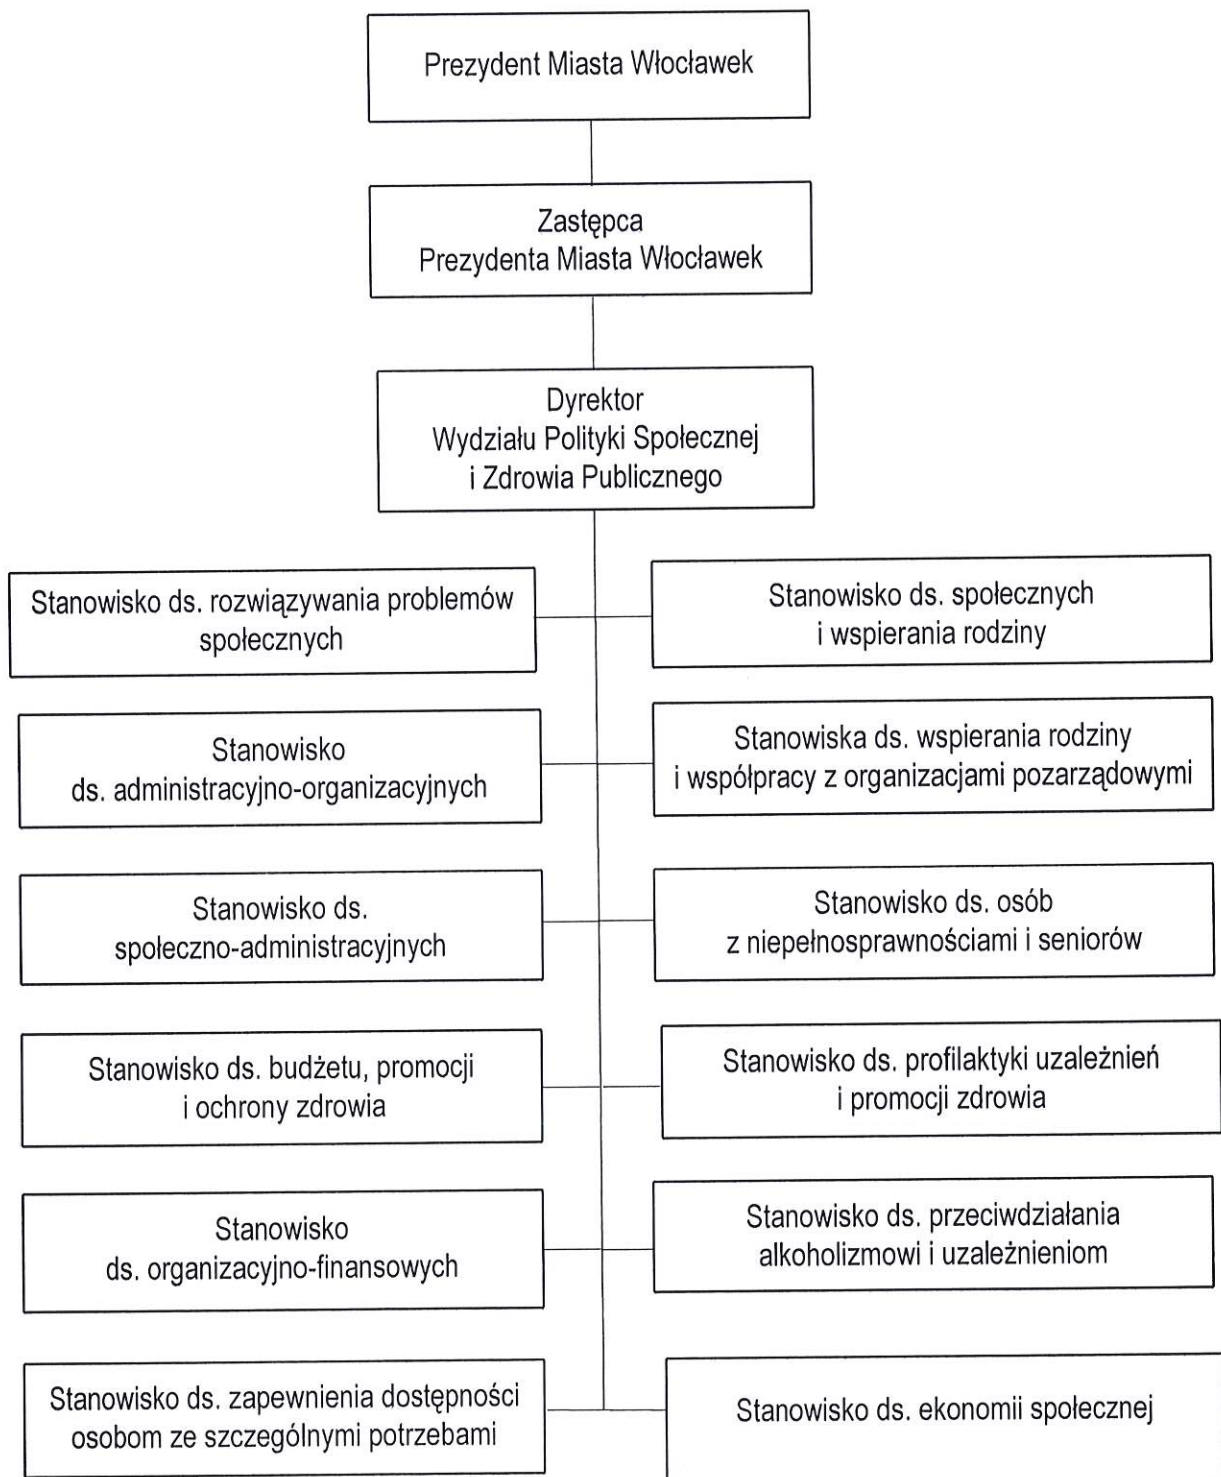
Prezydent Miasta Włocławek

Zastępca
Prezydenta Miasta Włocławek

Dyrektor
Wydziału Polityki Społecznej
i Zdrowia Publicznego

Stanowisko ds. rozwiązywania problemów społecznych

Stanowisko ds. społecznych i wspierania rodziny

Stanowisko ds. administracyjno-organizacyjnych

Stanowiska ds. wspierania rodziny i współpracy z organizacjami pozarządowymi

Stanowisko ds. społeczno-administracyjnych

Stanowisko ds. osób z niepełnosprawnościami i seniorów

Stanowisko ds. budżetu, promocji i ochrony zdrowia

Stanowisko ds. profilaktyki uzależnień i promocji zdrowia

Stanowisko ds. organizacyjno-finansowych

Stanowisko ds. przeciwdziałania alkoholizmowi i uzależnieniom

Stanowisko ds. zapewnienia dostępności osobom ze szczególnymi potrzebami

Stanowisko ds. ekonomii społecznej